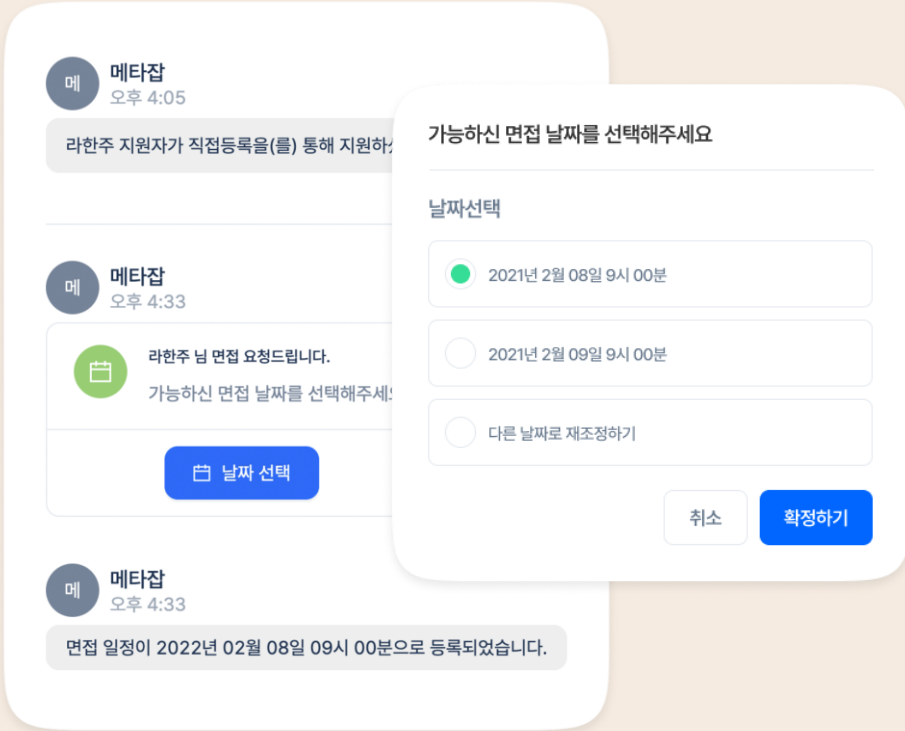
메

메타잡
오후 4:05

라한주 지원자가 직접등록을(를) 통해 지원하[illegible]

메

메타잡
오후 4:33

라한주 님 면접 요청드립니다.
가능하신 면접 날짜를 선택해주세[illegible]

날짜 선택

메

메타잡
오후 4:33

면접 일정이 2022년 02월 08일 09시 00분으로 등록되었습니다.

가능하신 면접 날짜를 선택해주세요

날짜선택

2021년 2월 08일 9시 00분

2021년 2월 09일 9시 00분

다른 날짜로 재조정하기

취소

확정하기